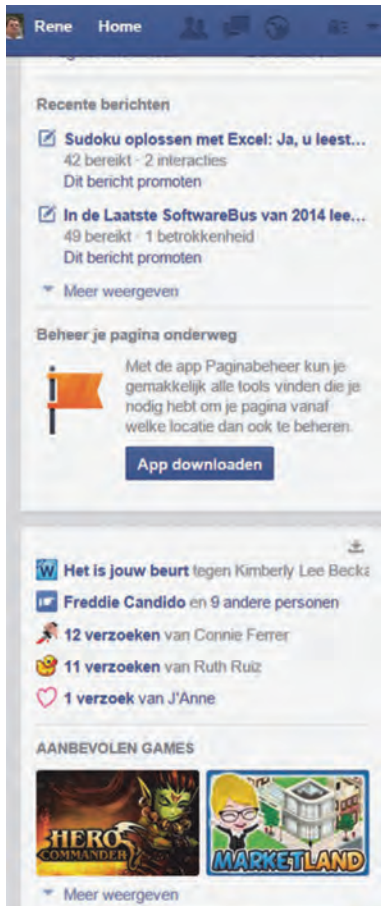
Rene Home

Recente berichten

Sudoku oplossen met Excel: Ja, u leest...
42 bereikt · 2 interacties
Dit bericht promoten

In de Laatste SoftwareBus van 2014 lee...
49 bereikt · 1 betrokkenheid
Dit bericht promoten

Meer weergeven

Beheer je pagina onderweg

Met de app Paginabeheer kun je gemakkelijk alle tools vinden die je nodig hebt om je pagina vanaf welke locatie dan ook te beheren.

App downloaden

Het is jouw beurt tegen Kimberly Lee Becka

Freddie Candido en 9 andere personen

12 verzoeken van Connie Ferrer

11 verzoeken van Ruth Ruiz

1 verzoek van J'Anne

AANBEVOLEN GAMES

HERO COMMANDER

MARKETLAND

Meer weergeven